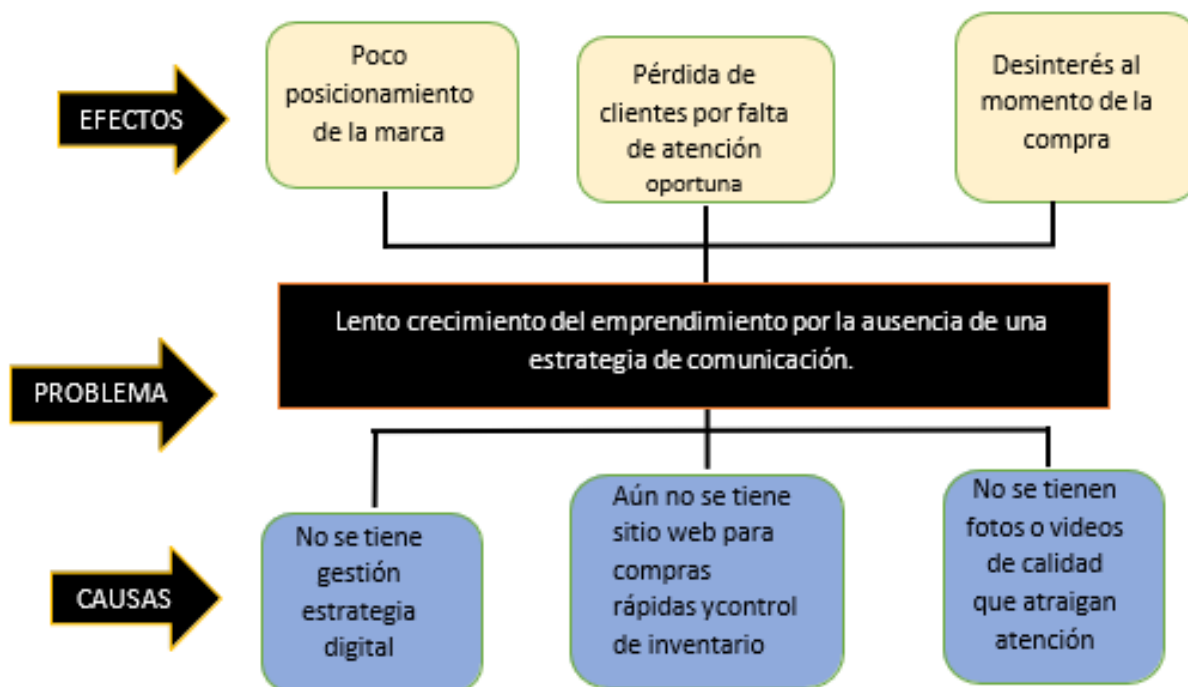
EFECTOS

Poco posicionamiento de la marca

Pérdida de clientes por falta de atención oportuna

Desinterés al momento de la compra

PROBLEMA

Lento crecimiento del emprendimiento por la ausencia de una estrategia de comunicación.

CAUSAS

No se tiene gestión estrategia digital

Aún no se tiene sitio web para compras rápidas ycontrol de inventario

No se tienen fotos o videos de calidad que atraigan atención